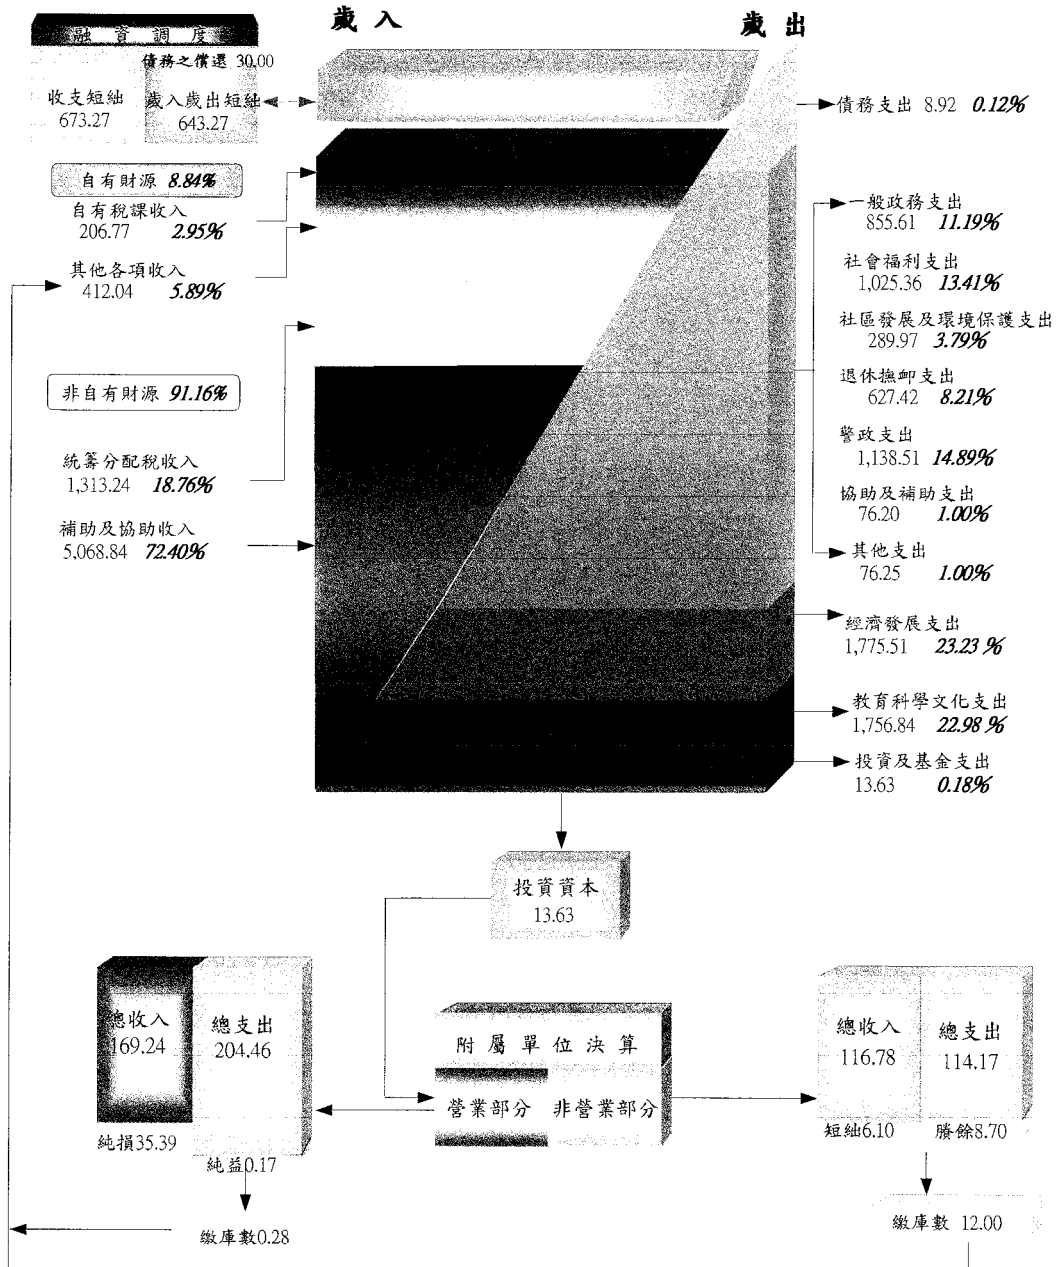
融 資 調 度

債務之償還 30.00

收支短絀
673.27

歲入歲出短絀
643.27

歲入

歲 出

債務支出 8.92 *0.12%*

自有財源 *8.84%*

自有稅課收入
206.77 *2.95%*

其他各項收入
412.04 *5.89%*

非自有財源 *91.16%*

統籌分配稅收入
1,313.24 *18.76%*

補助及協助收入
5,068.84 *72.40%*

一般政務支出
855.61 *11.19%*

社會福利支出
1,025.36 *13.41%*

社區發展及環境保護支出
289.97 *3.79%*

退休撫卹支出
627.42 *8.21%*

警政支出
1,138.51 *14.89%*

協助及補助支出
76.20 *1.00%*

其他支出
76.25 *1.00%*

經濟發展支出
1,775.51 *23.23 %*

教育科學文化支出
1,756.84 *22.98 %*

投資及基金支出
13.63 *0.18%*

投資資本
13.63

總收入
169.24

總支出
204.46

純損35.39

純益0.17

繳庫數0.28

附 屬 單 位 決 算

營業部分 非營業部分

總收入
116.78

總支出
114.17

短絀6.10

賸餘8.70

繳庫數 12.00